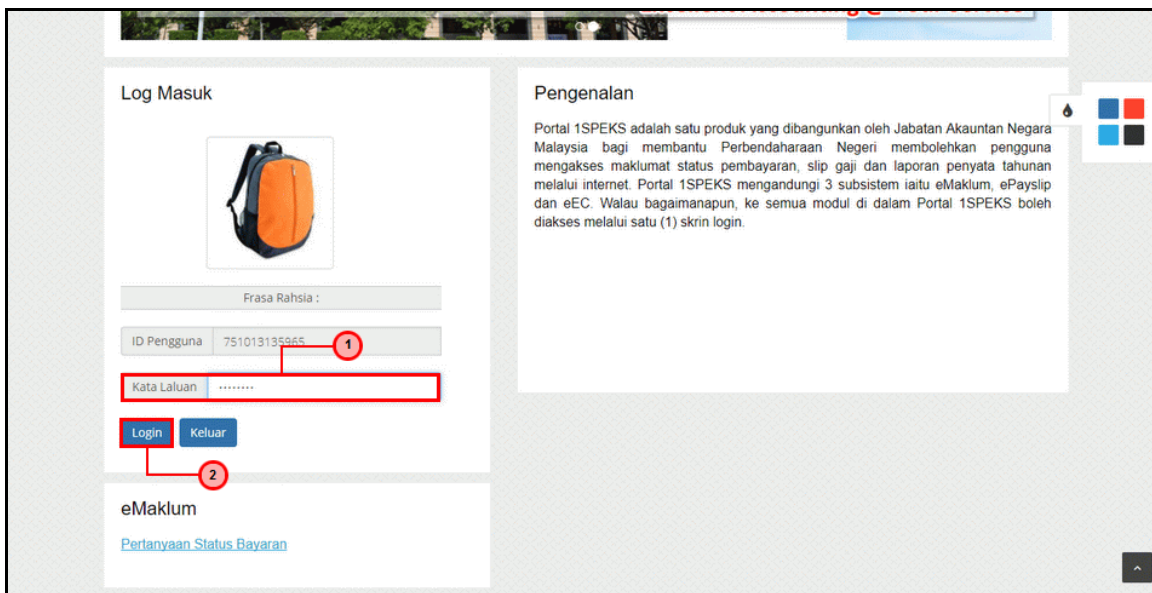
Log Masuk

Frasa Rahsia :

ID Pengguna 751013135965

1

Kata Laluan ••••••••

Login Keluar

2

eMaklum

Pertanyaan Status Bayaran

Pengenalan

Portal 1SPEKS adalah satu produk yang dibangunkan oleh Jabatan Akauntan Negara Malaysia bagi membantu Perbendaharaan Negeri membolehkan pengguna mengakses maklumat status pembayaran, slip gaji dan laporan penyata tahunan melalui internet. Portal 1SPEKS mengandungi 3 subsistem iaitu eMaklum, ePayslip dan eEC. Walau bagaimanapun, ke semua modul di dalam Portal 1SPEKS boleh diakses melalui satu (1) skrin login.